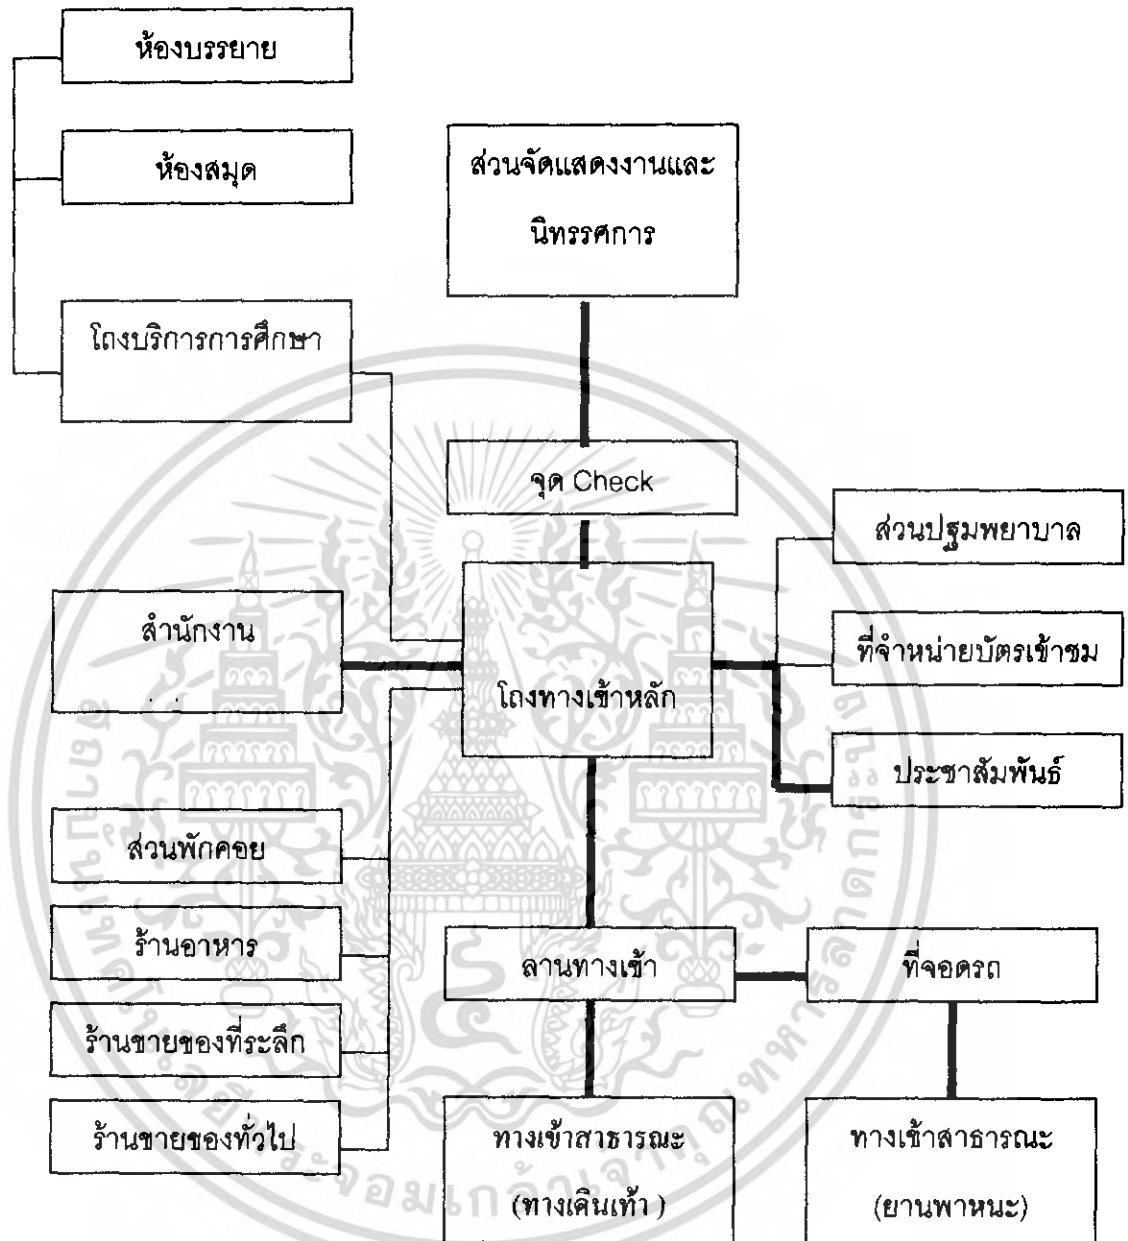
ห้องบรรยาย

ห้องสมุด

โถงบริการการศึกษา

ส่วนจัดแสดงงานและนิทรรศการ

จุด Check

ส่วนปฐมพยาบาล

สำนักงาน

โถงทางเข้าหลัก

ที่จำหน่ายบัตรเข้าชม

ประชาสัมพันธ์

ส่วนพักคอย

ร้านอาหาร

ลานทางเข้า

ที่จอดรถ

ร้านขายของที่ระลึก

ร้านขายของทั่วไป

ทางเข้าสาธารณะ (ทางเดินเท้า)

ทางเข้าสาธารณะ (ยานพาหนะ)

จอมเกล้า